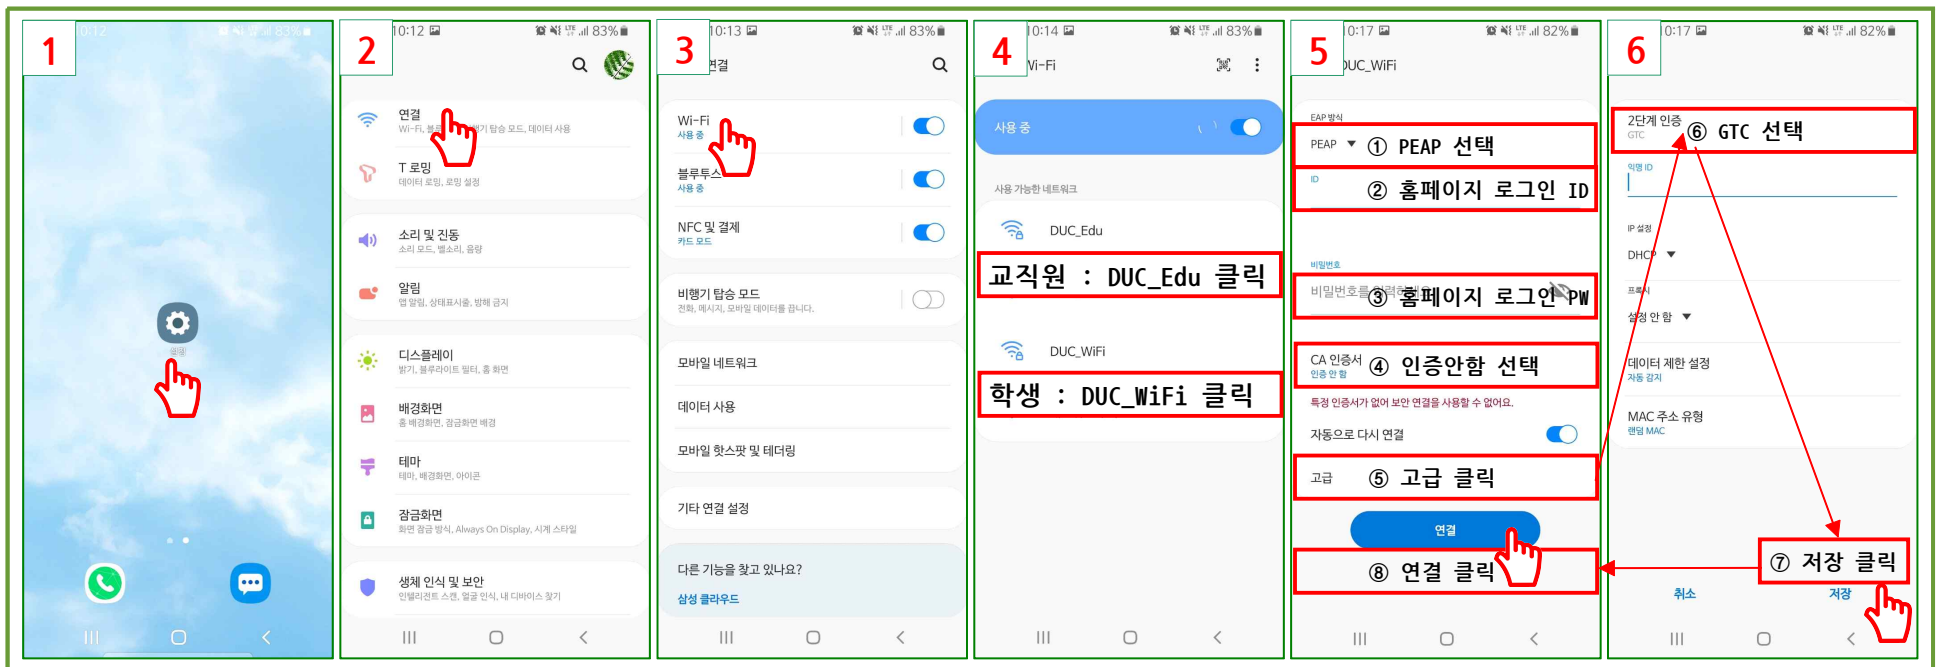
1
10:12 83%
설정

2
10:12 83%
연결
Wi-Fi, 블루투스, 비행기 탑승 모드, 데이터 사용
T 로밍
데이터 로밍, 로밍 설정
소리 및 진동
소리 모드, 벨소리, 음량
알림
앱 알림, 상태표시줄, 방해 금지
디스플레이
밝기, 블루라이트 필터, 홈 화면
배경화면
홈 배경화면, 잠금화면 배경
테마
테마, 배경화면, 아이콘
잠금화면
화면 잠금 방식, Always On Display, 시계 스타일
생체 인식 및 보안
인텔리전트 스캔, 얼굴 인식, 내 디바이스 찾기

3
10:13 83%
연결
Wi-Fi
사용 중
블루투스
사용 중
NFC 및 결제
카드 모드
비행기 탑승 모드
전화, 메시지, 모바일 데이터를 끕니다.
모바일 네트워크
데이터 사용
모바일 핫스팟 및 테더링
기타 연결 설정
다른 기능을 찾고 있나요?
삼성 클라우드

4
10:14 83%
Wi-Fi
사용 중
사용 가능한 네트워크
DUC_Edu
교직원 : DUC_Edu 클릭
DUC_WiFi
학생 : DUC_WiFi 클릭

5
10:17 82%
DUC_WiFi
EAP 방식
PEAP
① PEAP 선택
ID
② 홈페이지 로그인 ID
비밀번호
비밀번호를 입력하세요
③ 홈페이지 로그인 PW
CA 인증서
인증 안 함
④ 인증안함 선택
특정 인증서가 없어 보안 연결을 사용할 수 없어요.
자동으로 다시 연결
고급
⑤ 고급 클릭
연결
⑧ 연결 클릭

6
10:17 82%
2단계 인증
GTC
⑥ GTC 선택
익명 ID
IP 설정
DHCP
프록시
설정 안 함
데이터 제한 설정
자동 감지
MAC 주소 유형
랜덤 MAC
⑦ 저장 클릭
취소
저장